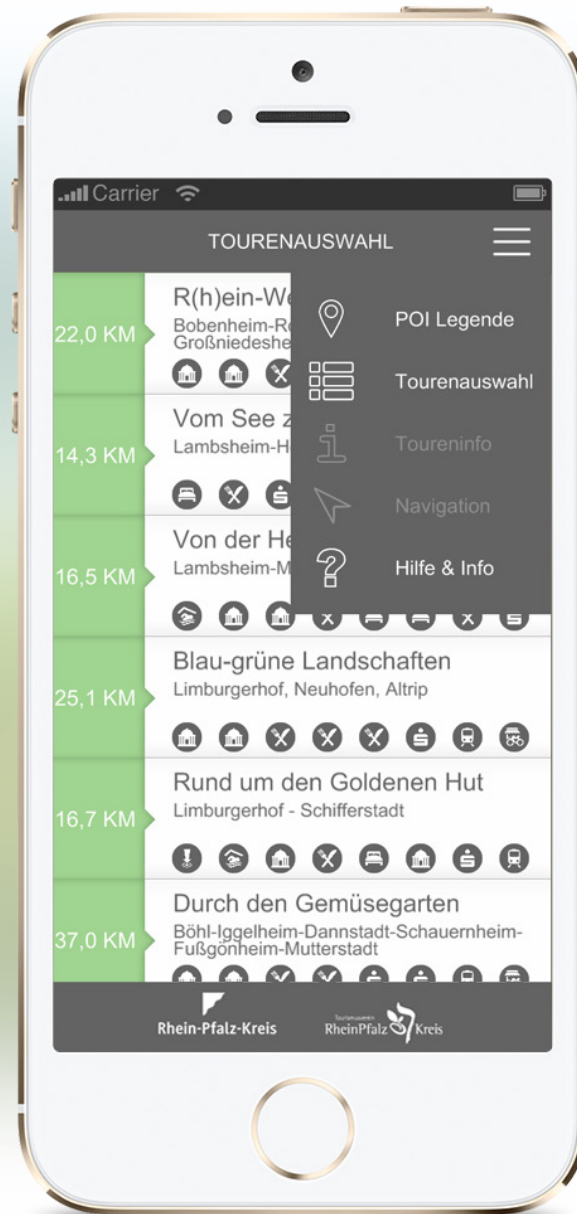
Carrier

TOURENAUSWAHL

22,0 KM
R(h)ein-We
Bobenheim-Ro
Großniedeshe

POI Legende

Tourenauswahl

Toureninfo

Navigation

Hilfe & Info

14,3 KM
Vom See z
Lambsheim-H

16,5 KM
Von der He
Lambsheim-M

25,1 KM
Blau-grüne Landschaften
Limburgerhof, Neuhofen, Altrip

16,7 KM
Rund um den Goldenen Hut
Limburgerhof - Schifferstadt

37,0 KM
Durch den Gemüsegarten
Böhl-Iggelheim-Dannstadt-Schauernheim-Fußgönheim-Mutterstadt

Rhein-Pfalz-Kreis

Tourismusverein RheinPfalz Kreis